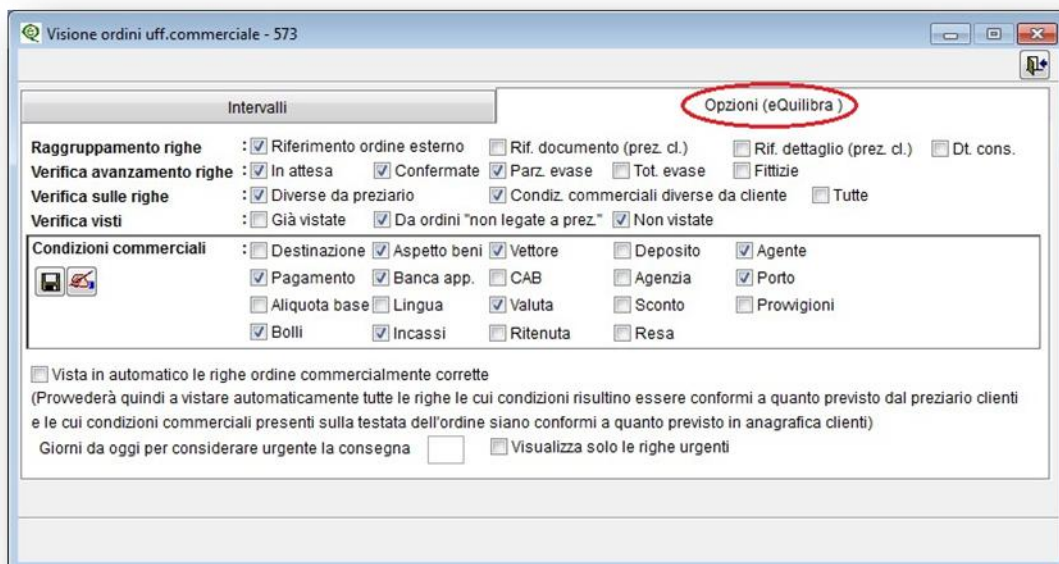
Visione ordini uff.commerciale - 573

Intervalli

Opzioni (eQuilibra )

Raggruppamento righe : Riferimento ordine esterno Rif. documento (prez. cl.) Rif. dettaglio (prez. cl.) Dt. cons.

Verifica avanzamento righe : In attesa Confermate Parz. evase Tot. evase Fittizie

Verifica sulle righe : Diverse da preziario Condiz. commerciali diverse da cliente Tutte

Verifica visti : Già vistate Da ordini "non legate a prez." Non vistate

Condizioni commerciali : Destinazione Aspetto beni Vettore Deposito Agente

Pagamento Banca app. CAB Agenzia Porto

Aliquota base Lingua Valuta Sconto Provvigioni

Bolli Incassi Ritenuta Resa

Vista in automatico le righe ordine commercialmente corrette

(Provvederà quindi a vistare automaticamente tutte le righe le cui condizioni risultino essere conformi a quanto previsto dal preziario clienti e le cui condizioni commerciali presenti sulla testata dell'ordine siano conformi a quanto previsto in anagrafica clienti)

Giorni da oggi per considerare urgente la consegna Visualizza solo le righe urgenti